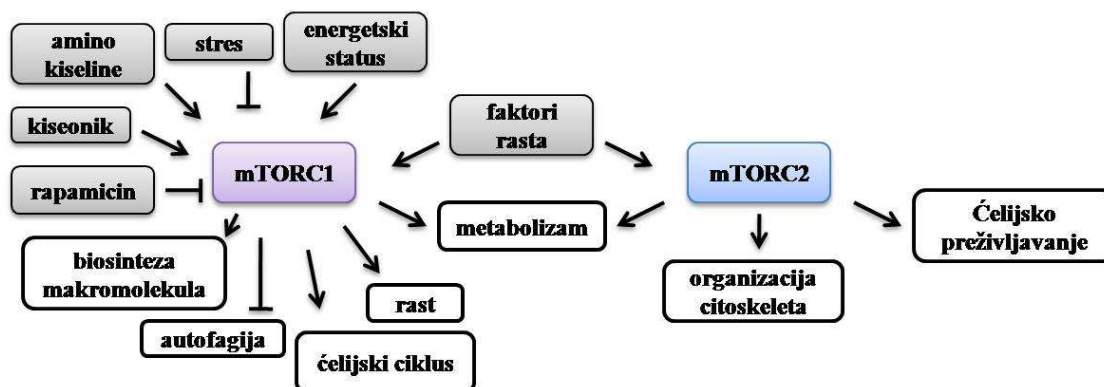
amino kiseline

stres

energetski status

kiseonik

faktori rasta

mTORC1

mTORC2

rapamicin

metabolizam

Ćelijsko preživljavanje

biosinteza makromolekula

organizacija citoskeleta

rast

autofagija

ćelijski ciklus